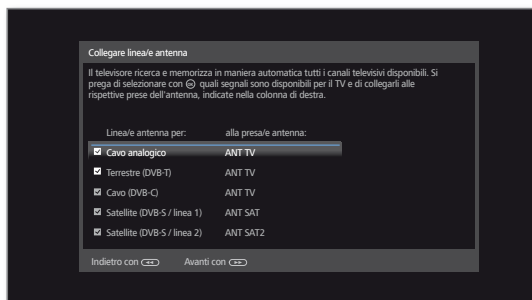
Collegare linea/e antenna

Il televisore ricerca e memorizza in maniera automatica tutti i canali televisivi disponibili. Si prega di selezionare con ⊙ quali segnali sono disponibili per il TV e di collegarli alle rispettive prese dell'antenna, indicate nella colonna di destra.

| Linea/e antenna per: | alla presa/e antenna: |
|---|---|
| ☑ Cavo analogico | ANT TV |
| ☑ Terrestre (DVB-T) | ANT TV |
| ☑ Cavo (DVB-C) | ANT TV |
| ☑ Satellite (DVB-S / linea 1) | ANT SAT |
| ☑ Satellite (DVB-S / linea 2) | ANT SAT2 |

Indietro con ◁◁ Avanti con ▷▷